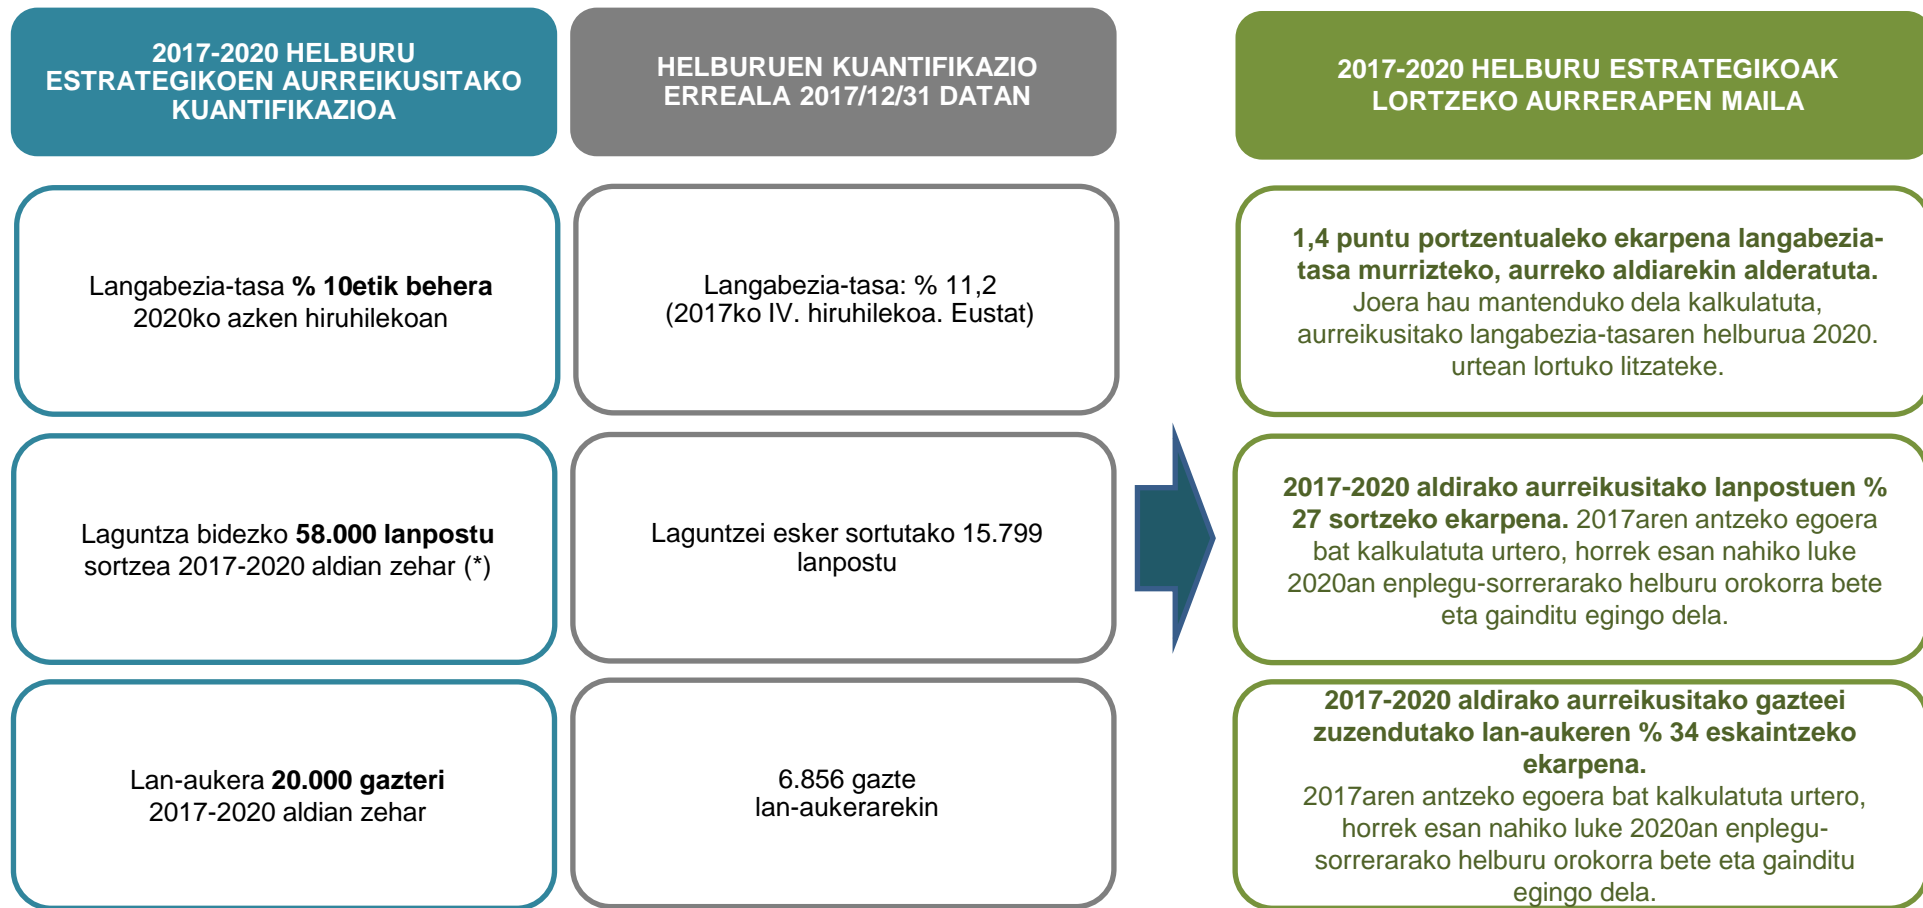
2017-2020 HELBURU ESTRATEGIKOEN AURREIKUSITAKO KUANTIFIKAZIOA

HELBURUEN KUANTIFIKAZIO ERREALA 2017/12/31 DATAN

2017-2020 HELBURU ESTRATEGIKOAK LORTZEKO AURRERAPEN MAILA

Langabezia-tasa % 10etik behera 2020ko azken hiruhilekoan

Langabezia-tasa: % 11,2 (2017ko IV. hiruhilekoa. Eustat)

1,4 puntu portzentualeko ekarpena langabezia-tasa murrizteko, aurreko aldiarekin alderatuta. Joera hau mantenduko dela kalkulatuta, aurreikusitako langabezia-tasaren helburua 2020. urtean lortuko litzateke.

Laguntza bidezko 58.000 lanpostu sortzea 2017-2020 aldian zehar (*)

Laguntzei esker sortutako 15.799 lanpostu

2017-2020 aldirako aurreikusitako lanpostuen % 27 sortzeko ekarpena. 2017aren antzeko egoera bat kalkulatuta urtero, horrek esan nahiko luke 2020an enplegu-sorrerarako helburu orokorra bete eta gainditu egingo dela.

Lan-aukera 20.000 gazteri 2017-2020 aldian zehar

6.856 gazte lan-aukerarekin

2017-2020 aldirako aurreikusitako gazteei zuzendutako lan-aukeren % 34 eskaintzeko ekarpena.
2017aren antzeko egoera bat kalkulatuta urtero, horrek esan nahiko luke 2020an enplegu-sorrerarako helburu orokorra bete eta gainditu egingo dela.